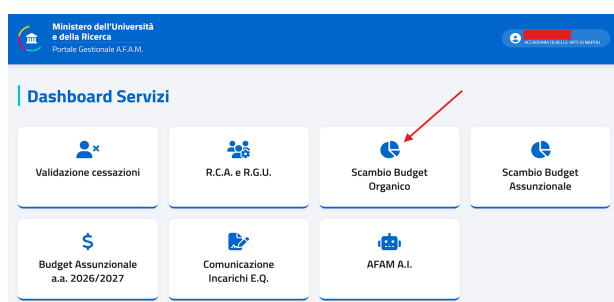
Ministero dell'Università e della Ricerca
Portale Gestionale A.F.A.M.

ACCADEMIA DI BELLE ARTI DI NAPOLI

Dashboard Servizi

Validazione cessazioni

R.C.A. e R.G.U.

Scambio Budget Organico

Scambio Budget Assunzionale

Budget Assunzionale a.a. 2026/2027

Comunicazione Incarichi E.Q.

AFAM A.I.